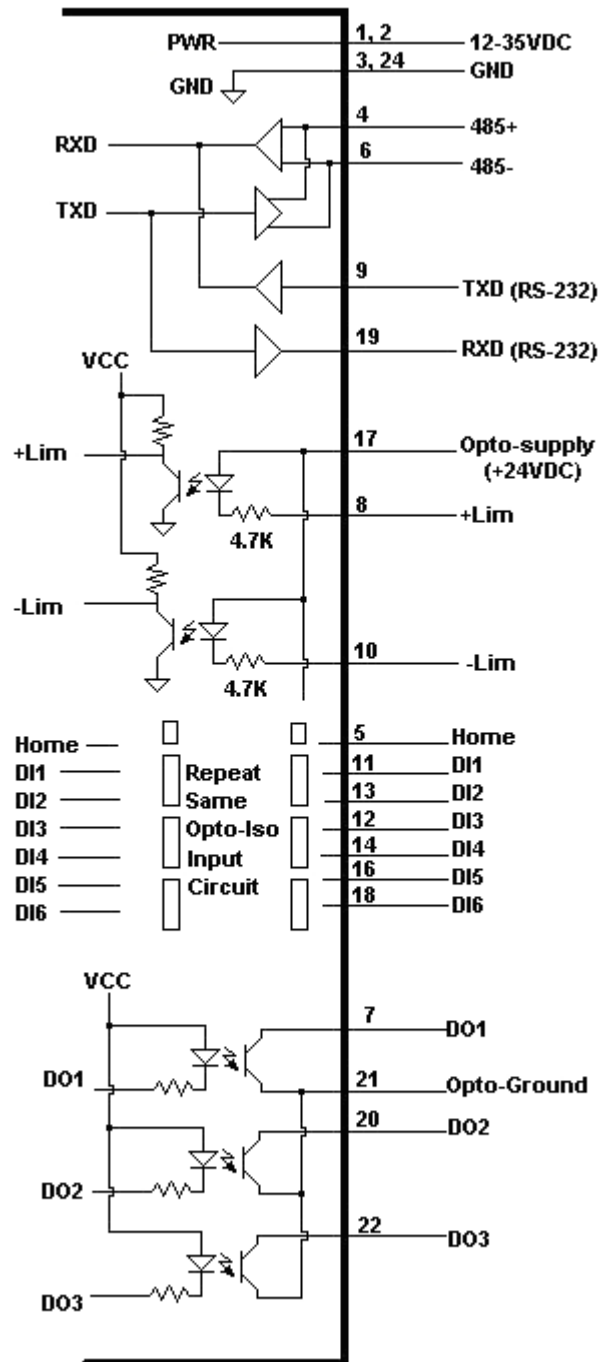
PWR
1, 2
12-35VDC
3, 24
GND
GND
RXD
4
485+
6
485-
TXD
9
TXD (RS-232)
19
RXD (RS-232)
VCC
+Lim
17
Opto-supply (+24VDC)
8
+Lim
4.7K
-Lim
10
-Lim
4.7K
Home
DI1
DI2
DI3
DI4
DI5
DI6
Repeat Same Opto-Iso Input Circuit
5
Home
11
DI1
13
DI2
12
DI3
14
DI4
16
DI5
18
DI6
VCC
7
DO1
DO1
21
Opto-Ground
20
DO2
DO2
22
DO3
DO3